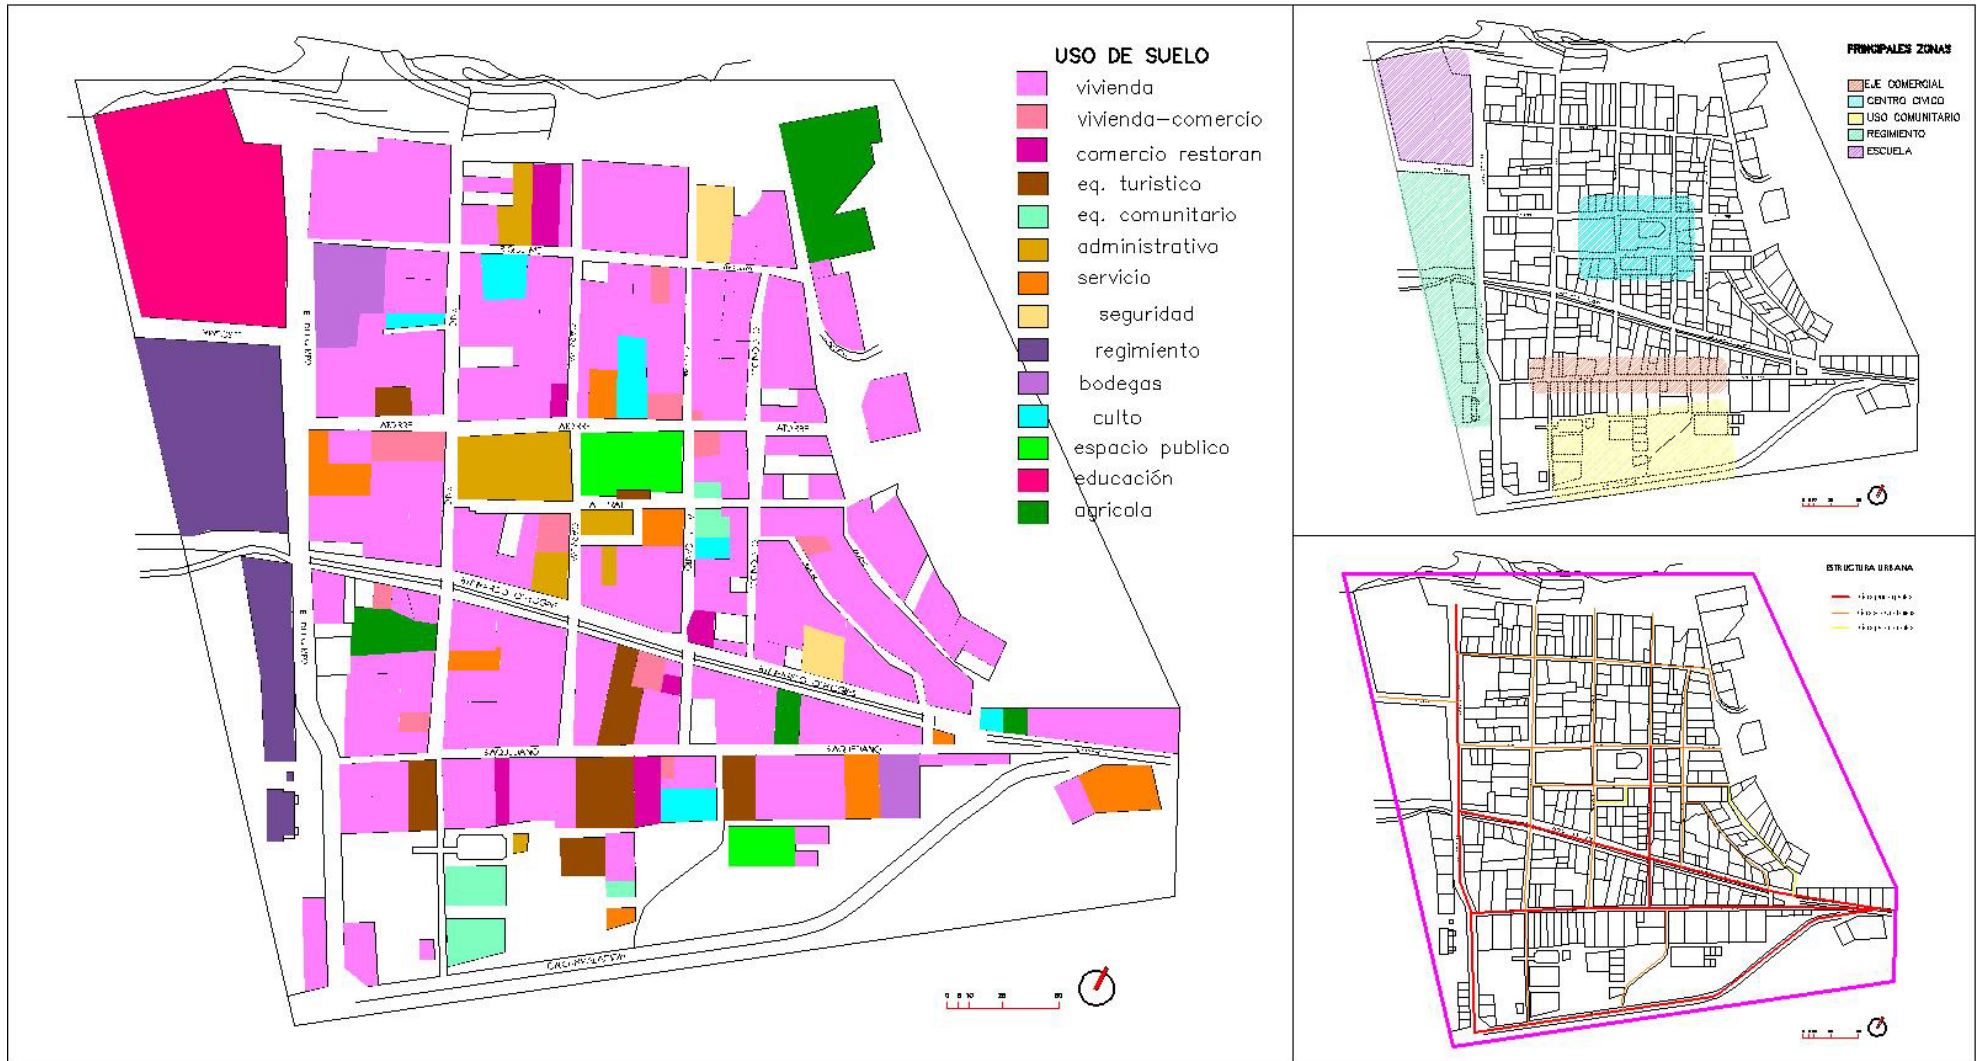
USO DE SUELO
vivienda
vivienda—comercio
comercio restoran
eq. turistico
eq. comunitario
administrativo
servicio
seguridad
regimiento
bodegas
culto
espacio publico
educación
agricola

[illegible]
ATORRE
ATORRE
ATORRE
SAN JULIANO
SAN JULIANO

PRINCIPALES ZONAS
EJE COMERCIAL
CENTRO CIVICO
USO COMUNITARIO
REGIMIENTO
ESCUELA

ESTRUCTURA URBANA
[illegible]
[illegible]
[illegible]